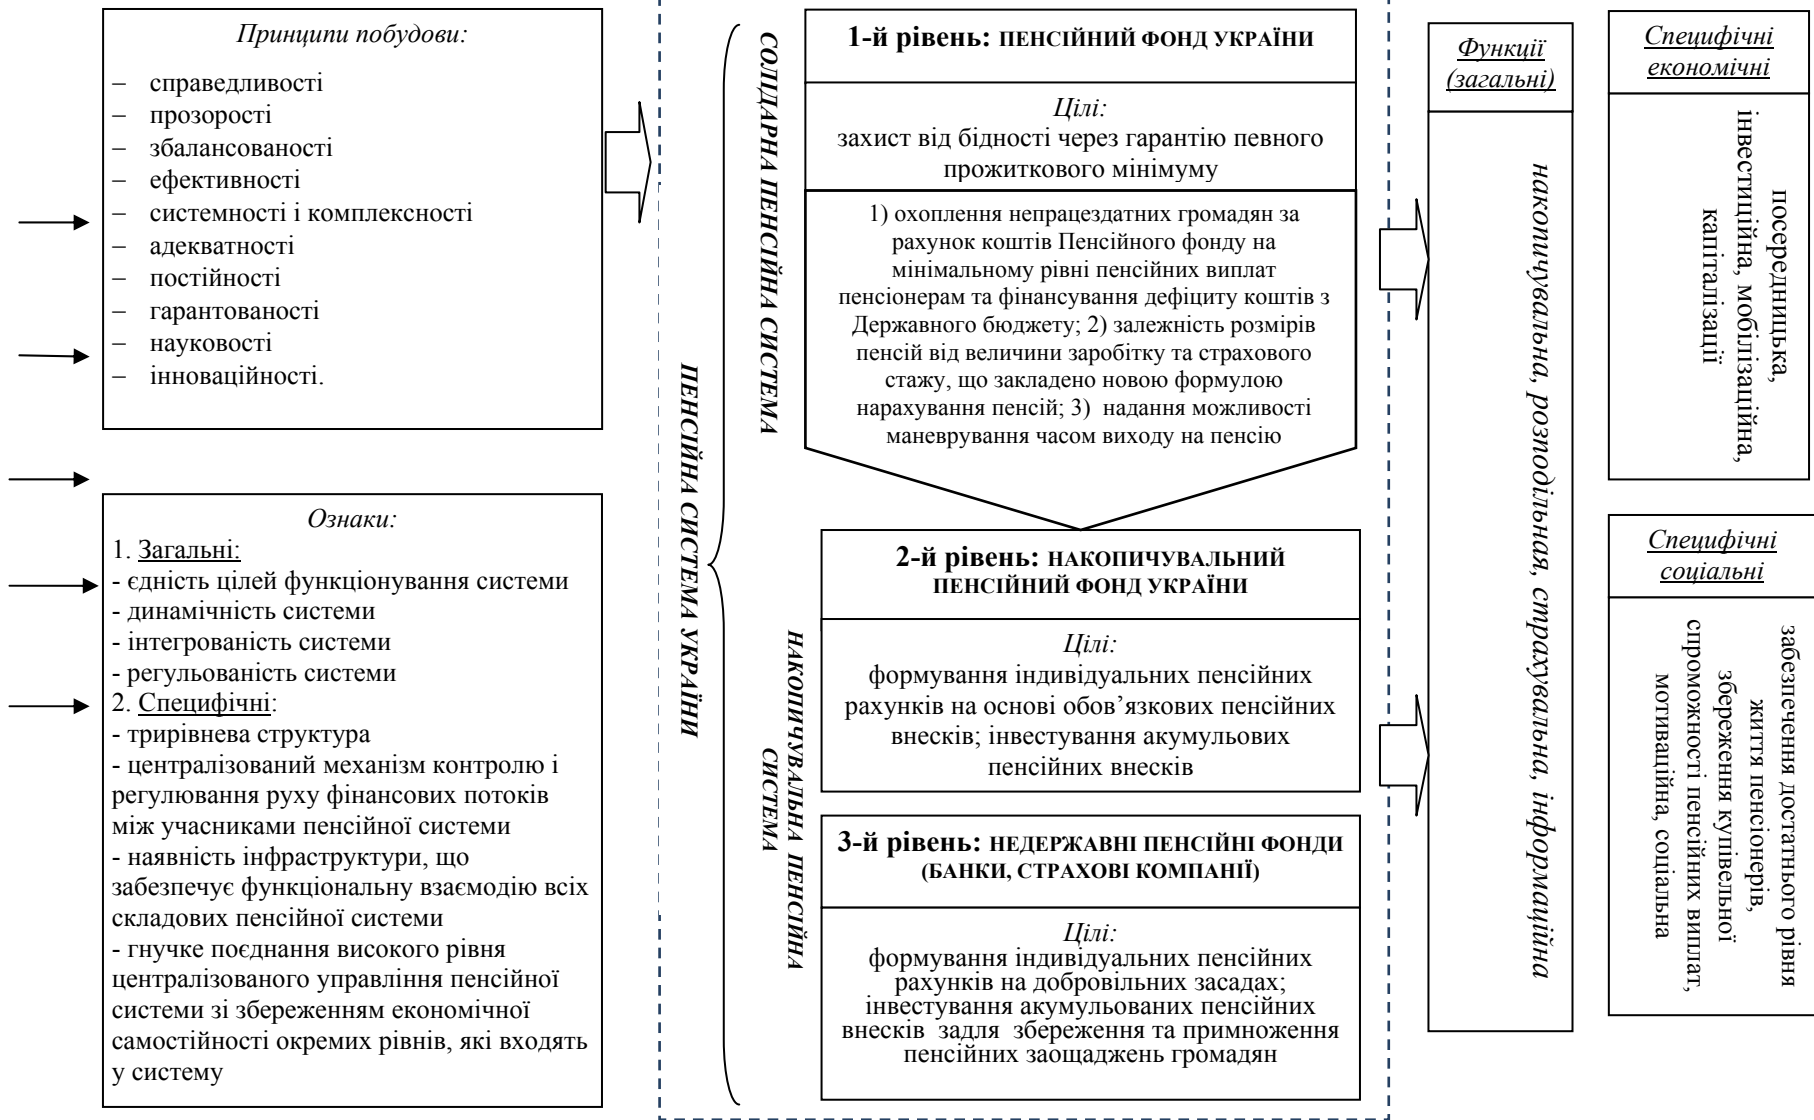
Принципи побудови:
– справедливості
– прозорості
– збалансованості
– ефективності
– системності і комплексності
– адекватності
– постійності
– гарантованості
– науковості
– інноваційності.

Ознаки:
1. Загальні:
- єдність цілей функціонування системи
- динамічність системи
- інтегрованість системи
- регульованість системи
2. Специфічні:
- трирівнева структура
- централізований механізм контролю і регулювання руху фінансових потоків між учасниками пенсійної системи
- наявність інфраструктури, що забезпечує функціональну взаємодію всіх складових пенсійної системи
- гнучке поєднання високого рівня централізованого управління пенсійної системи зі збереженням економічної самостійності окремих рівнів, які входять у систему

ПЕНСІЙНА СИСТЕМА УКРАЇНИ

СОЛІДАРНА ПЕНСІЙНА СИСТЕМА

1-й рівень: ПЕНСІЙНИЙ ФОНД УКРАЇНИ

Цілі:
захист від бідності через гарантію певного прожиткового мінімуму

1) охоплення непрацездатних громадян за рахунок коштів Пенсійного фонду на мінімальному рівні пенсійних виплат пенсіонерам та фінансування дефіциту коштів з Державного бюджету; 2) залежність розмірів пенсій від величини заробітку та страхового стажу, що закладено новою формулою нарахування пенсій; 3) надання можливості маневрування часом виходу на пенсію

НАКОПИЧУВАЛЬНА ПЕНСІЙНА СИСТЕМА

2-й рівень: НАКОПИЧУВАЛЬНИЙ ПЕНСІЙНИЙ ФОНД УКРАЇНИ

Цілі:
формування індивідуальних пенсійних рахунків на основі обов'язкових пенсійних внесків; інвестування акумульових пенсійних внесків

3-й рівень: НЕДЕРЖАВНІ ПЕНСІЙНІ ФОНДИ (БАНКИ, СТРАХОВІ КОМПАНІЇ)

Цілі:
формування індивідуальних пенсійних рахунків на добровільних засадах; інвестування акумульованих пенсійних внесків задля збереження та примноження пенсійних заощаджень громадян

Функції (загальні)

накопичувальна, розподільна, страхувальна, інформаційна

Специфічні економічні

посередницька, інвестиційна, мобілізаційна, капіталізації

Специфічні соціальні

забезпечення достатнього рівня життя пенсіонерів, збереження купівельної спроможності пенсійних виплат, мотиваційна, соціальна